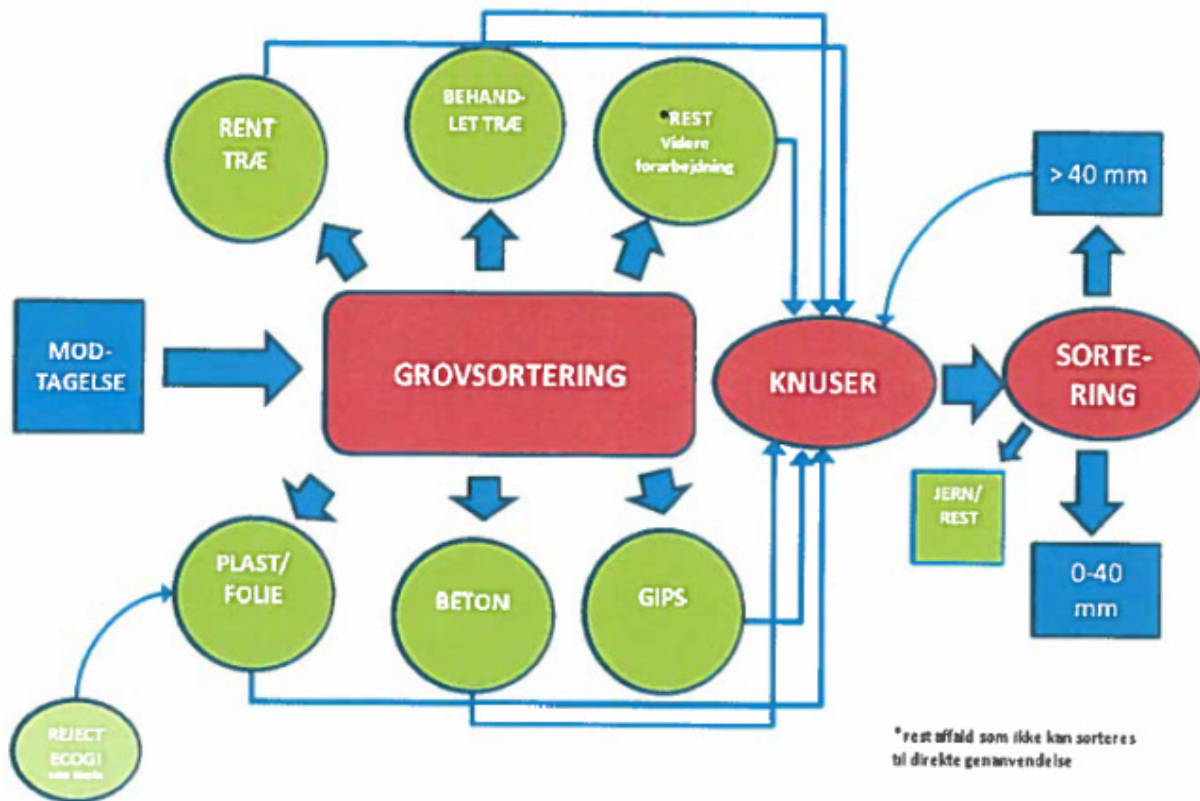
RENT TRÆ

BEHANDLET TRÆ

*REST Videre forarbejdning

> 40 mm

MODTAGELSE

GROVSORTERING

KNUSER

SORTERING

JERN/ REST

PLAST/ FOLIE

BETON

GIPS

0-40 mm

REJECT ECOGI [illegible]

*rest affald som ikke kan sorteres til direkte genanvendelse